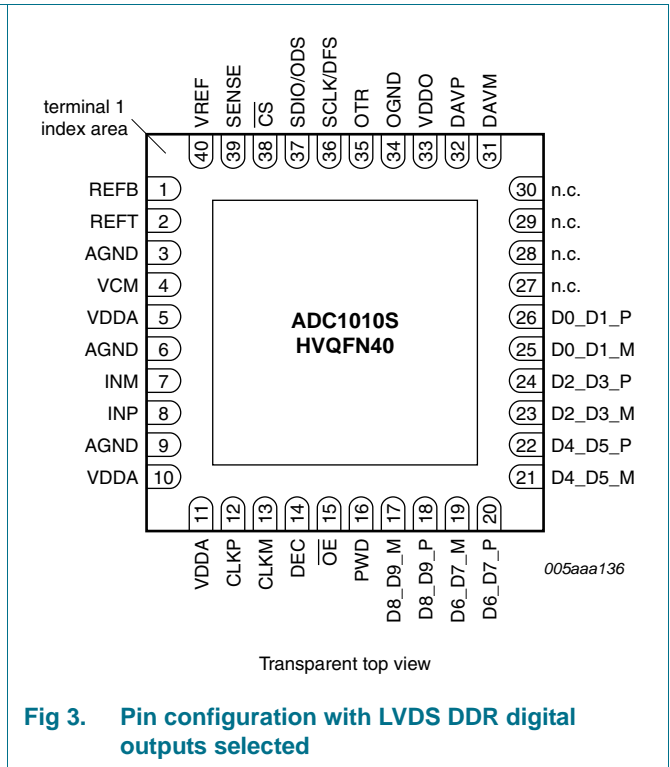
terminal 1 index area

VREF 40
SENSE 39
$\overline{CS}$ 38
SDIO/ODS 37
SCLK/DFS 36
OTR 35
OGND 34
VDDO 33
DAVP 32
DAVM 31

REFB 1
REFT 2
AGND 3
VCM 4
VDDA 5
AGND 6
INM 7
INP 8
AGND 9
VDDA 10

ADC1010S
HVQFN40

30 n.c.
29 n.c.
28 n.c.
27 n.c.
26 D0_D1_P
25 D0_D1_M
24 D2_D3_P
23 D2_D3_M
22 D4_D5_P
21 D4_D5_M

11 VDDA
12 CLKP
13 CLKM
14 DEC
15 $\overline{OE}$
16 PWD
17 D8_D9_M
18 D8_D9_P
19 D6_D7_M
20 D6_D7_P

005aaa136

Transparent top view

Fig 3. Pin configuration with LVDS DDR digital outputs selected